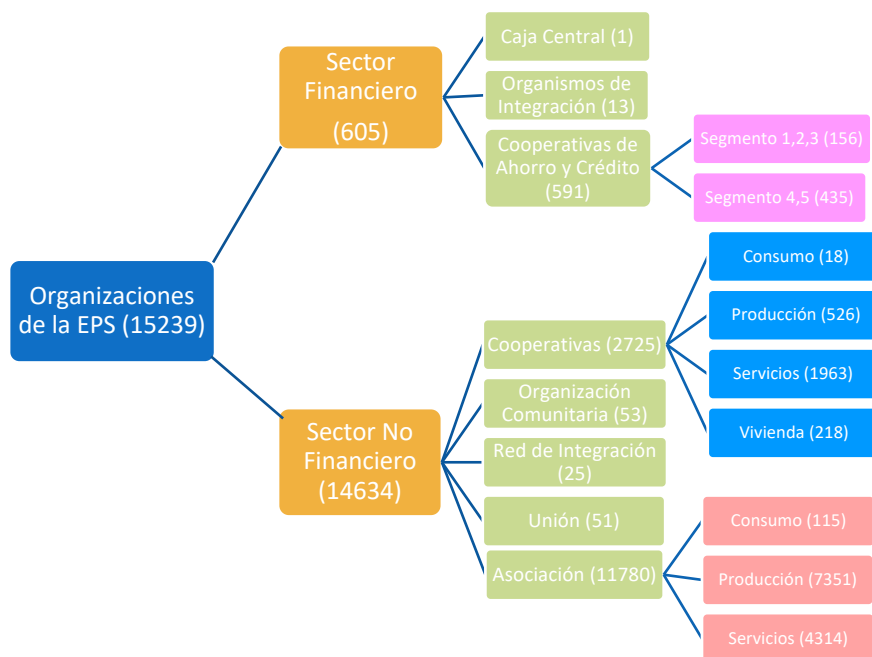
Organizaciones de la EPS (15239)

Sector Financiero (605)

Caja Central (1)

Organismos de Integración (13)

Cooperativas de Ahorro y Crédito (591)

Segmento 1,2,3 (156)

Segmento 4,5 (435)

Sector No Financiero (14634)

Cooperativas (2725)

Consumo (18)

Producción (526)

Servicios (1963)

Vivienda (218)

Organización Comunitaria (53)

Red de Integración (25)

Unión (51)

Asociación (11780)

Consumo (115)

Producción (7351)

Servicios (4314)